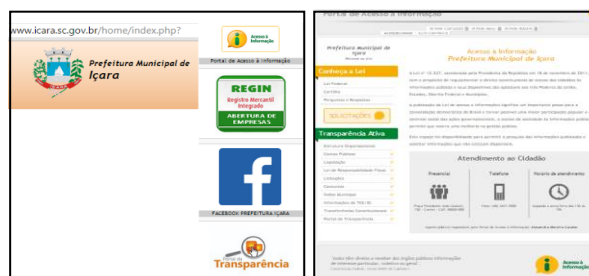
www.icara.sc.gov.br/home/index.php?

Prefeitura Municipal de Içara

Acesso à Informação

Portal de Acesso à Informação

REGIN
Registro Mercantil Integrado
ABERTURA DE EMPRESAS

FACEBOOK PREFEITURA IÇARA

Portal da Transparência

Portal de Acesso à Informação

Prefeitura Municipal de Içara

Acesso à Informação
Prefeitura Municipal de Içara

Conheça a Lei

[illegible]

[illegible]

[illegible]

SOLICITAÇÕES

Transparência Ativa

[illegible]

Atendimento ao Cidadão

Presencial

Telefone

Horário de atendimento

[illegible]

Acesso à Informação